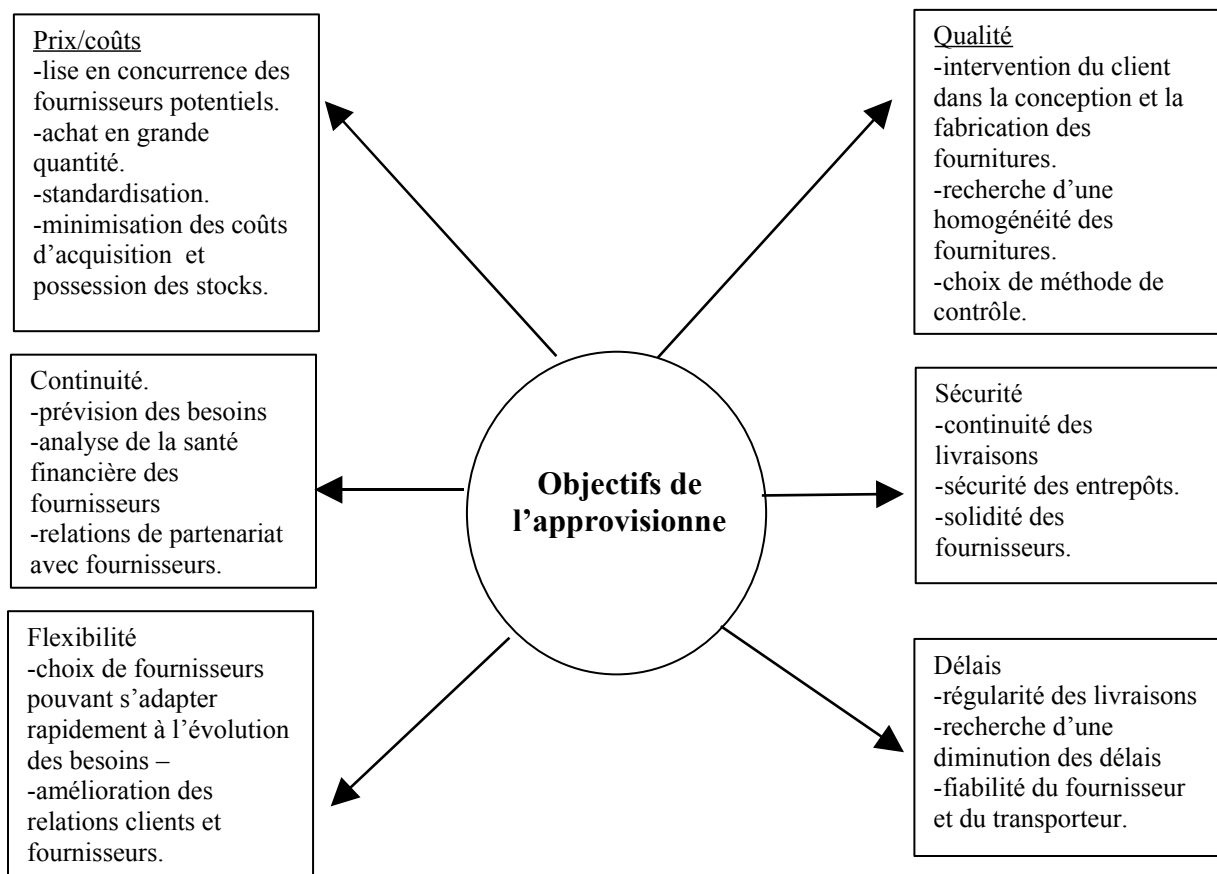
Prix/coûts
-lise en concurrence des fournisseurs potentiels.
-achat en grande quantité.
-standardisation.
-minimisation des coûts d'acquisition et possession des stocks.

Qualité
-intervention du client dans la conception et la fabrication des fournitures.
-recherche d'une homogénéité des fournitures.
-choix de méthode de contrôle.

Continuité.
-prévision des besoins
-analyse de la santé financière des fournisseurs
-relations de partenariat avec fournisseurs.

Objectifs de l'approvisionne

Sécurité
-continuité des livraisons
-sécurité des entrepôts.
-solidité des fournisseurs.

Flexibilité
-choix de fournisseurs pouvant s'adapter rapidement à l'évolution des besoins –
-amélioration des relations clients et fournisseurs.

Délais
-régularité des livraisons
-recherche d'une diminution des délais
-fiabilité du fournisseur et du transporteur.